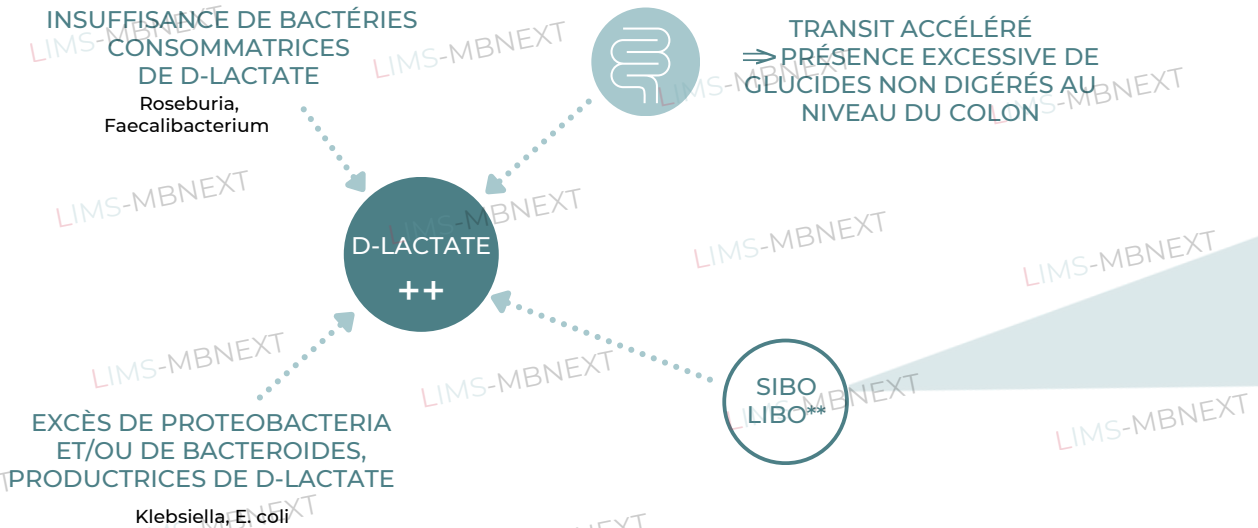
INSUFFISANCE DE BACTÉRIES CONSOMMATRICES DE D-LACTATE

Roseburia, Faecalibacterium

TRANSIT ACCÉLÉRÉ
⇒ PRÉSENCE EXCESSIVE DE GLUCIDES NON DIGÉRÉS AU NIVEAU DU COLON

D-LACTATE
++

SIBO
LIBO**

EXCÈS DE PROTEOBACTERIA ET/OU DE BACTEROIDES, PRODUCTRICES DE D-LACTATE

Klebsiella, E. coli

LIMS-MBNEXT LIMS-MBNEXT LIMS-MBNEXT LIMS-MBNEXT LIMS-MBNEXT LIMS-MBNEXT LIMS-MBNEXT LIMS-MBNEXT LIMS-MBNEXT LIMS-MBNEXT